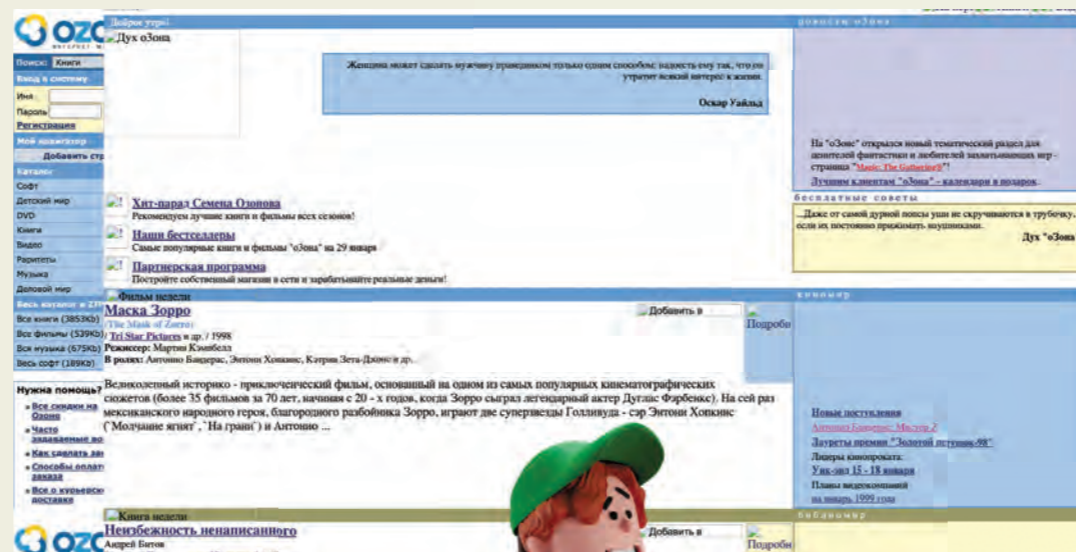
OZO

Доброе утро!

Дух оЗона

Женщина может сделать мужчину праведником только одним способом: надоесть ему так, что он утратит всякий интерес к жизни.

Оскар Уайльд

новости оЗона

На "оЗоне" открылся новый тематический раздел для ценителей фантастики и любителей захватывающих игр - страница "Magic: The Gathering®"!

Лучшим клиентам "оЗона" - календари в подарок.

бесплатные советы

...Даже от самой дурной попсы уши не скручиваются в трубочку, если их постоянно прижимать наушниками.

Дух "оЗона"

Поиск: Книги

Вход в систему

Имя

Пароль

Регистрация

Мой навигатор

Добавить стр

Каталог

Софт

Детский мир

DVD

Книги

Видео

Раритеты

Музыка

Деловой мир

Весь каталог в ZIP

Все книги (3853Kb)

Все фильмы (539Kb)

Вся музыка (675Kb)

Весь софт (189Kb)

Нужна помощь?

Все скидки на Озоне

Часто задаваемые во

Как сделать за

Способы оплат заказа

Все о курьерско доставке

Хит-парад Семена Озонова

Рекомендуем лучшие книги и фильмы всех сезонов!

Наши бестселлеры

Самые популярные книги и фильмы "оЗона" на 29 января

Партнерская программа

Постройте собственный магазин в сети и зарабатывайте реальные деньги!

Фильм недели

Маска Зорро

(The Mask of Zorro)

Tri Star Pictures и др. / 1998

Режиссер: Мартин Кэмпбелл

В ролях: Антонио Бандерас, Энтони Хопкинс, Кэтрин Зета-Джонс и др.

Добавить в

Подробн

Великолепный историко - приключенческий фильм, основанный на одном из самых популярных кинематографических сюжетов (более 35 фильмов за 70 лет, начиная с 20 - х годов, когда Зорро сыграл легендарный актер Дуглас Фэрбенкс). На сей раз мексиканского народного героя, благородного разбойника Зорро, играют две суперзвезды Голливуда - сэр Энтони Хопкинс ("Молчание ягнят", "На грани") и Антонио ...

кинозал

Новые поступления

Антонио Бандерас: Мастер 2

Лауреаты премии "Золотой петушок-98"

Лидеры кинопроката:

Уик-энд 15 - 18 января

Планы видеокомпаний

на январь 1999 года

Книга недели

Неизбежность ненаписанного

Андрей Битов

Добавить в

Подробн

библиомир

OZO